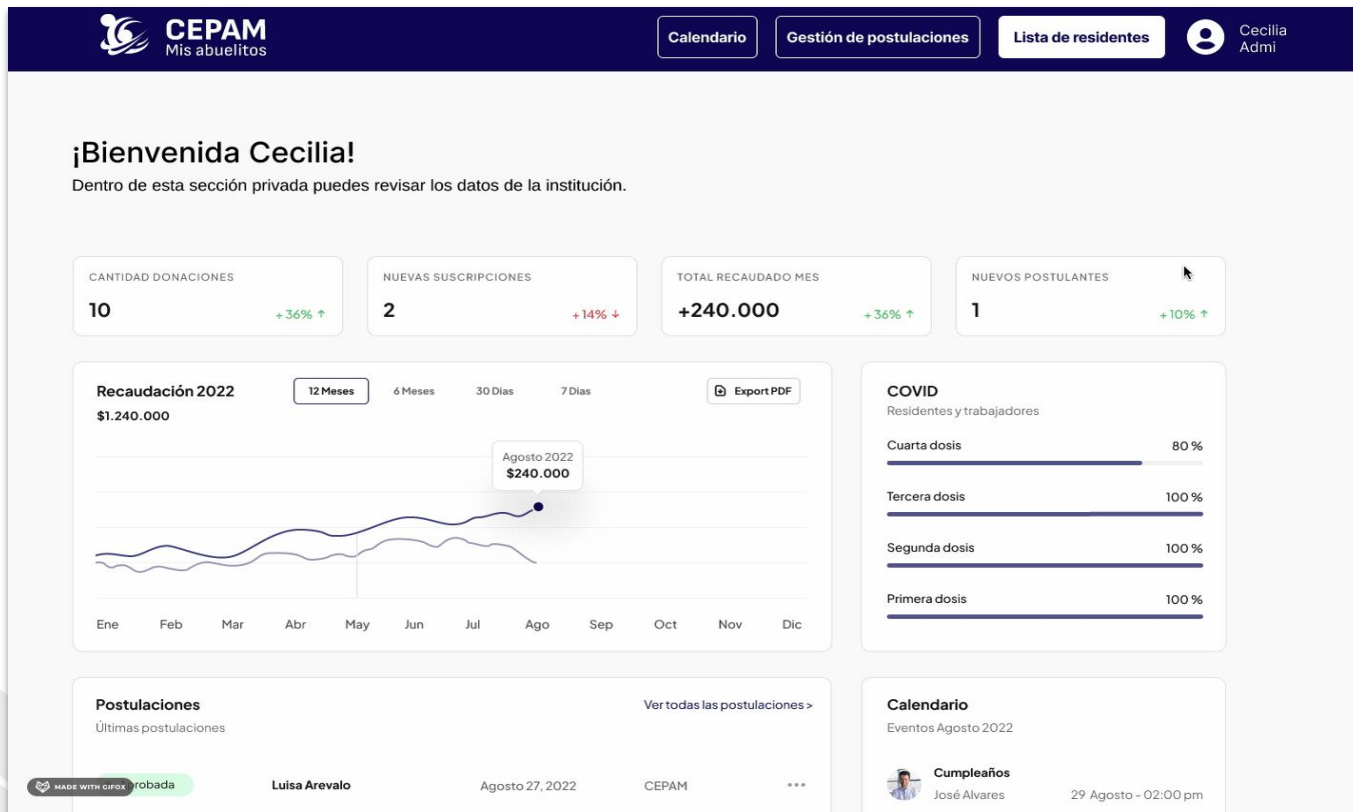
CEPAM
Mis abuelitos

Calendario
Gestión de postulaciones
Lista de residentes
Cecilia
Admi

¡Bienvenida Cecilia!
Dentro de esta sección privada puedes revisar los datos de la institución.

CANTIDAD DONACIONES
10
+36% ↑

NUEVAS SUSCRIPCIONES
2
+14% ↓

TOTAL RECAUDADO MES
+240.000
+36% ↑

NUEVOS POSTULANTES
1
+10% ↑

Recaudación 2022
$1.240.000
12 Meses
6 Meses
30 Dias
7 Dias
Export PDF
Agosto 2022
$240.000
Ene Feb Mar Abr May Jun Jul Ago Sep Oct Nov Dic

COVID
Residentes y trabajadores
Cuarta dosis 80 %
Tercera dosis 100 %
Segunda dosis 100 %
Primera dosis 100 %

Postulaciones
Últimas postulaciones
Ver todas las postulaciones >
MADE WITH GIFOX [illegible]robada
Luisa Arevalo
Agosto 27, 2022
CEPAM
•••

Calendario
Eventos Agosto 2022
Cumpleaños
José Alvares
29 Agosto - 02:00 pm